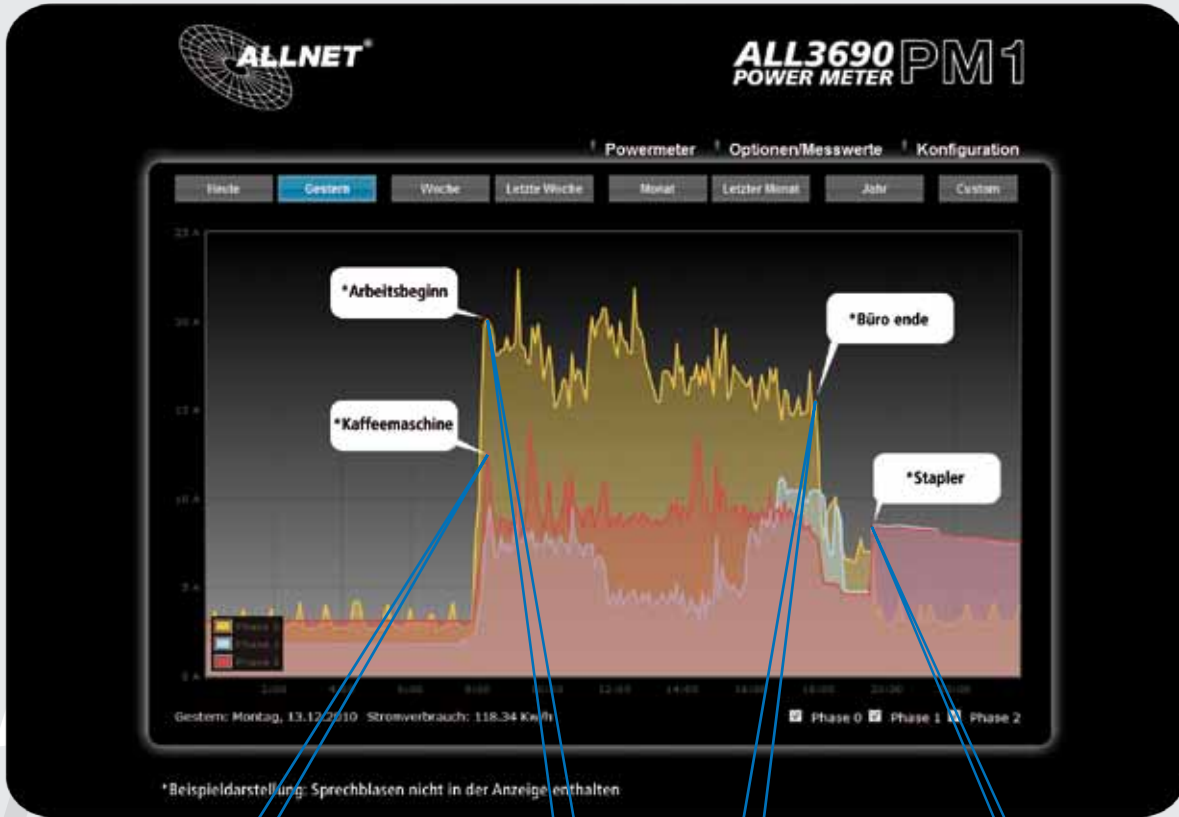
ALLNET®

ALL3690 POWER METER PM1

Powermeter Optionen/Messwerte Konfiguration

Heute Gestern Woche Letzte Woche Monat Letzter Monat Jahr Custom

20 A
15 A
10 A
5 A
0 A

*Arbeitsbeginn

*Büro ende

*Kaffeemaschine

*Stapler

Phase 0
Phase 1
Phase 2

2:00 4:00 6:00 8:00 10:00 12:00 14:00 16:00 18:00 20:00 22:00

Gestern: Montag, 13.12.2010 Stromverbrauch: 118.34 KWh

Phase 0 Phase 1 Phase 2

*Beispieldarstellung: Sprechblasen nicht in der Anzeige enthalten